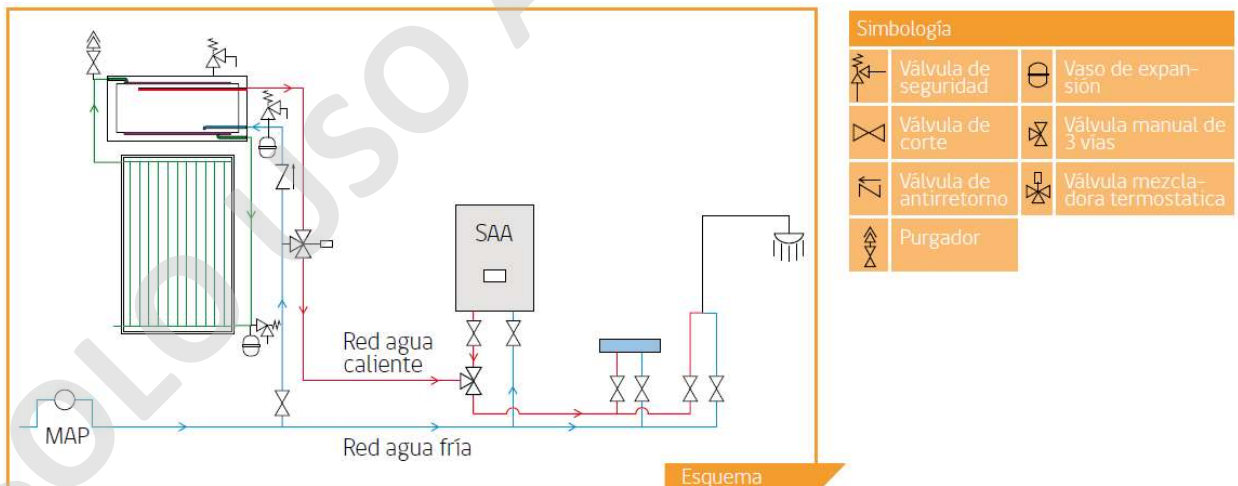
SAA

Red agua caliente

MAP

Red agua fría

Esquema

Simbología

| | | | |
|---|---|---|---|
| | Válvula de seguridad | | Vaso de expansión |
| | Válvula de corte | | Válvula manual de 3 vias |
| | Válvula de antirretorno | | Válvula mezcladora termostatica |
| | Purgador | | |

SOLO USO